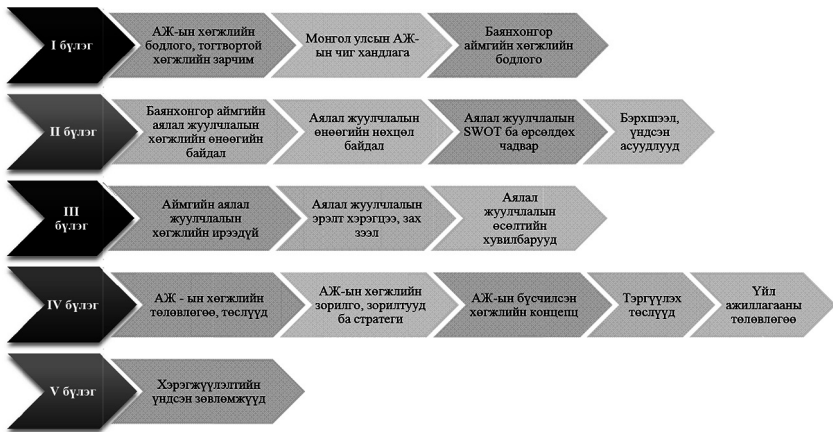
I бүлэг

АЖ-ын хөгжлийн бодлого, тогтвортой хөгжлийн зарчим

Монгол улсын АЖ-ын чиг хандлага

Баянхонгор аймгийн хөгжлийн бодлого

II бүлэг

Баянхонгор аймгийн аялал жуулчлалын хөгжлийн өнөөгийн байдал

Аялал жуулчлалын өнөөгийн нөхцөл байдал

Аялал жуулчлалын SWOT ба өрсөлдөх чадвар

Бэрхшээл, үндсэн асуудлууд

III бүлэг

Аймгийн аялал жуулчлалын хөгжлийн ирээдүй

Аялал жуулчлалын эрэлт хэрэгцээ, зах зээл

Аялал жуулчлалын өсөлтийн хувилбарууд

IV бүлэг

АЖ - ын хөгжлийн төлөвлөгөө, төслүүд

АЖ-ын хөгжлийн зорилго, зорилтууд ба стратеги

АЖ-ын бүсчилсэн хөгжлийн концепц

Тэргүүлэх төслүүд

Үйл ажиллагааны төлөвлөгөө

V бүлэг

Хэрэгжүүлэлтийн үндсэн зөвлөмжүүд